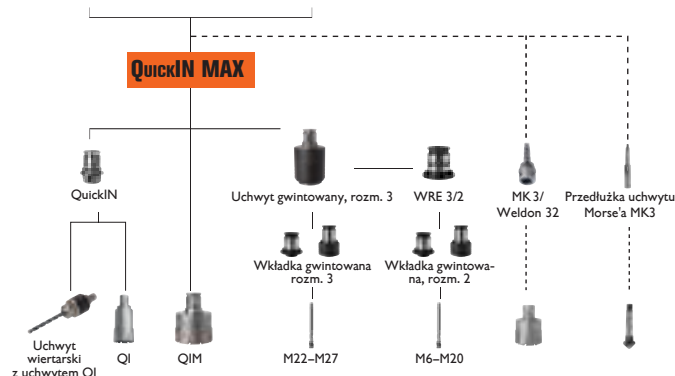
QuickIN MAX

QuickIN

Uchwyt gwintowany, rozm. 3

WRE 3/2

MK 3/ Weldon 32

Przedłużka uchwytu Morse'a MK3

Wkładka gwintowana rozm. 3

Wkładka gwintowana, rozm. 2

Uchwyt wiertarski z uchwytem QI

QI

QIM

M22–M27

M6–M20